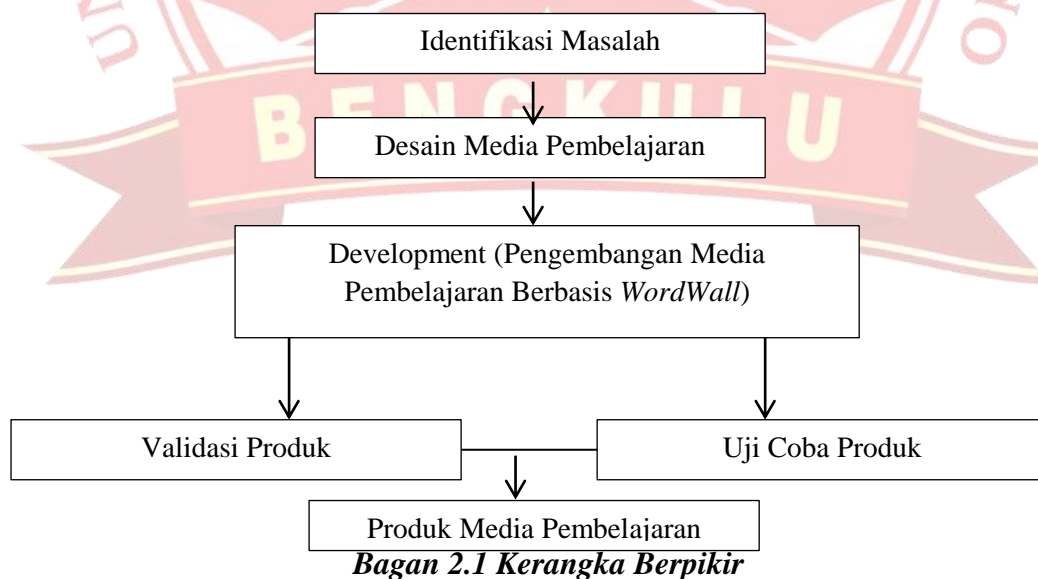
BENGKULU

Identifikasi Masalah

Desain Media Pembelajaran

Development (Pengembangan Media Pembelajaran Berbasis *WordWall*)

Validasi Produk

Uji Coba Produk

Produk Media Pembelajaran

***Bagan 2.1 Kerangka Berpikir***